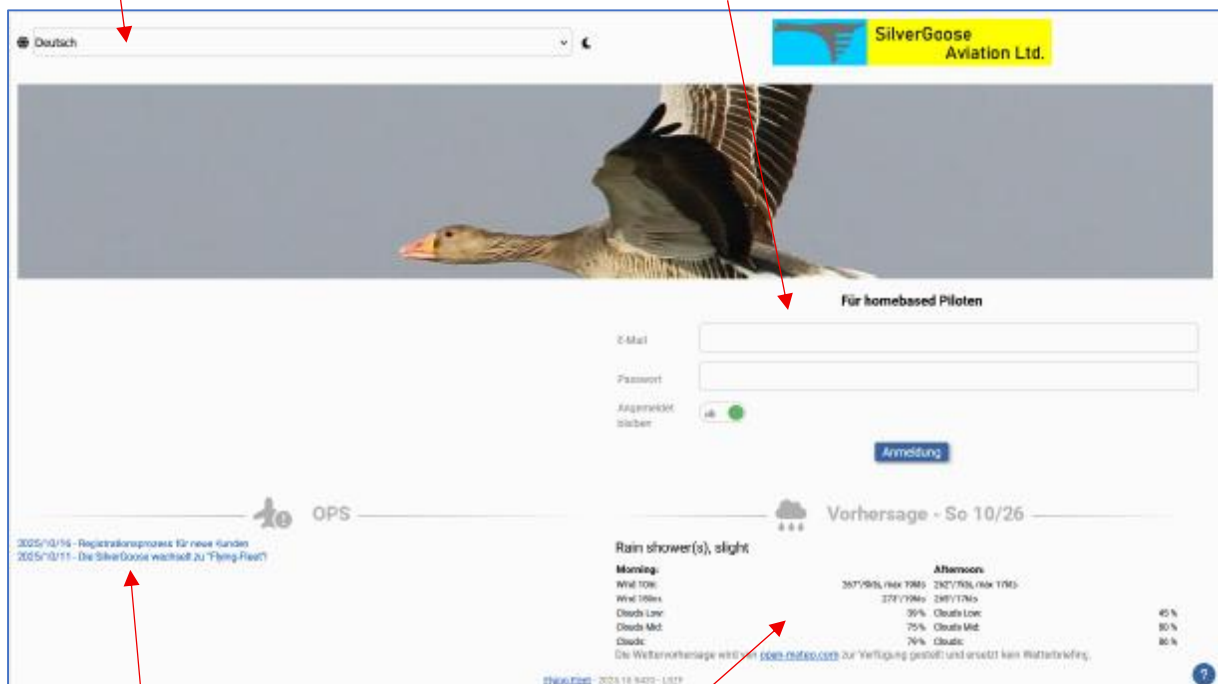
Deutsch

SilverGoose Aviation Ltd.

Für homebased Piloten

E-Mail

Passwort

Angemeldet bleiben

Anmeldung

OPS

2025/10/16 - Registrationsprozess für neue Kunden
2025/10/11 - Die SilverGoose wechselt zu "Flying-Fleet"!

Vorhersage - So 10/26

Rain shower(s), slight

| Morning: | | Afternoon: | |
|---|---|---|---|
| Wind 10m: | 267°/5kts, max 19kts | 282°/7kts, max 17kts | |
| Wind 100m: | 273°/19kts | 285°/17kts | |
| Clouds Low: | 39% | Clouds Low: | 45% |
| Clouds Mid: | 75% | Clouds Mid: | 80% |
| Clouds: | 76% | Clouds: | 86% |

Die Wettervorhersage wird von open-meteo.com zur Verfügung gestellt und ersetzt kein Wetterbriefing.

Flying-Fleet - 2025.10.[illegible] - LSTP

?